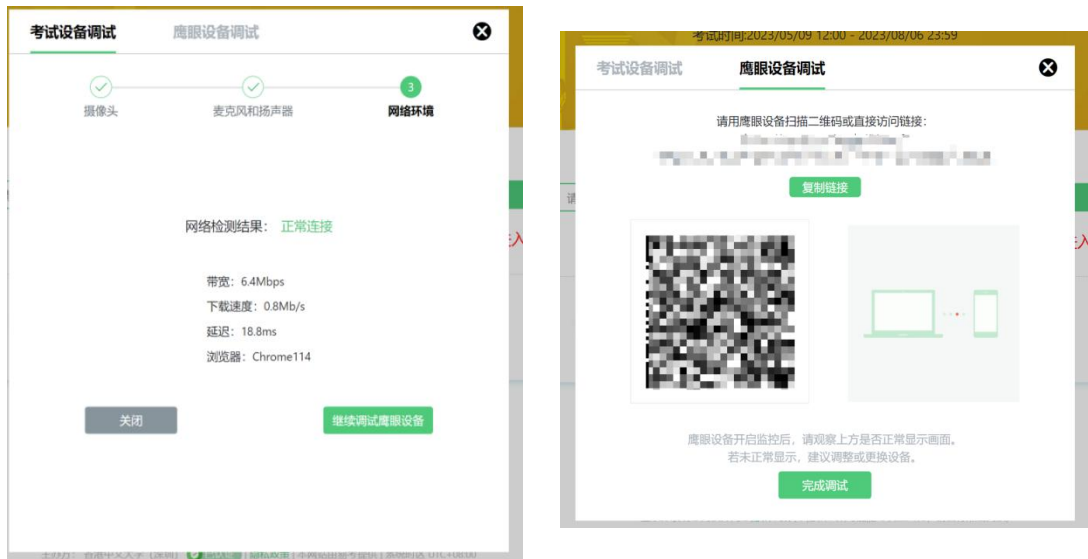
考试设备调试　鹰眼设备调试

摄像头　麦克风和扬声器　3 网络环境

网络检测结果：正常连接

带宽：6.4Mbps
下载速度：0.8Mb/s
延迟：18.8ms
浏览器：Chrome114

关闭　继续调试鹰眼设备

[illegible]

考试时间:2023/05/09 12:00 - 2023/08/06 23:59

考试设备调试　鹰眼设备调试

请用鹰眼设备扫描二维码或直接访问链接：
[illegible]
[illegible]

复制链接

鹰眼设备开启监控后，请观察上方是否正常显示画面。
若未正常显示，建议调整或更换设备。

完成调试